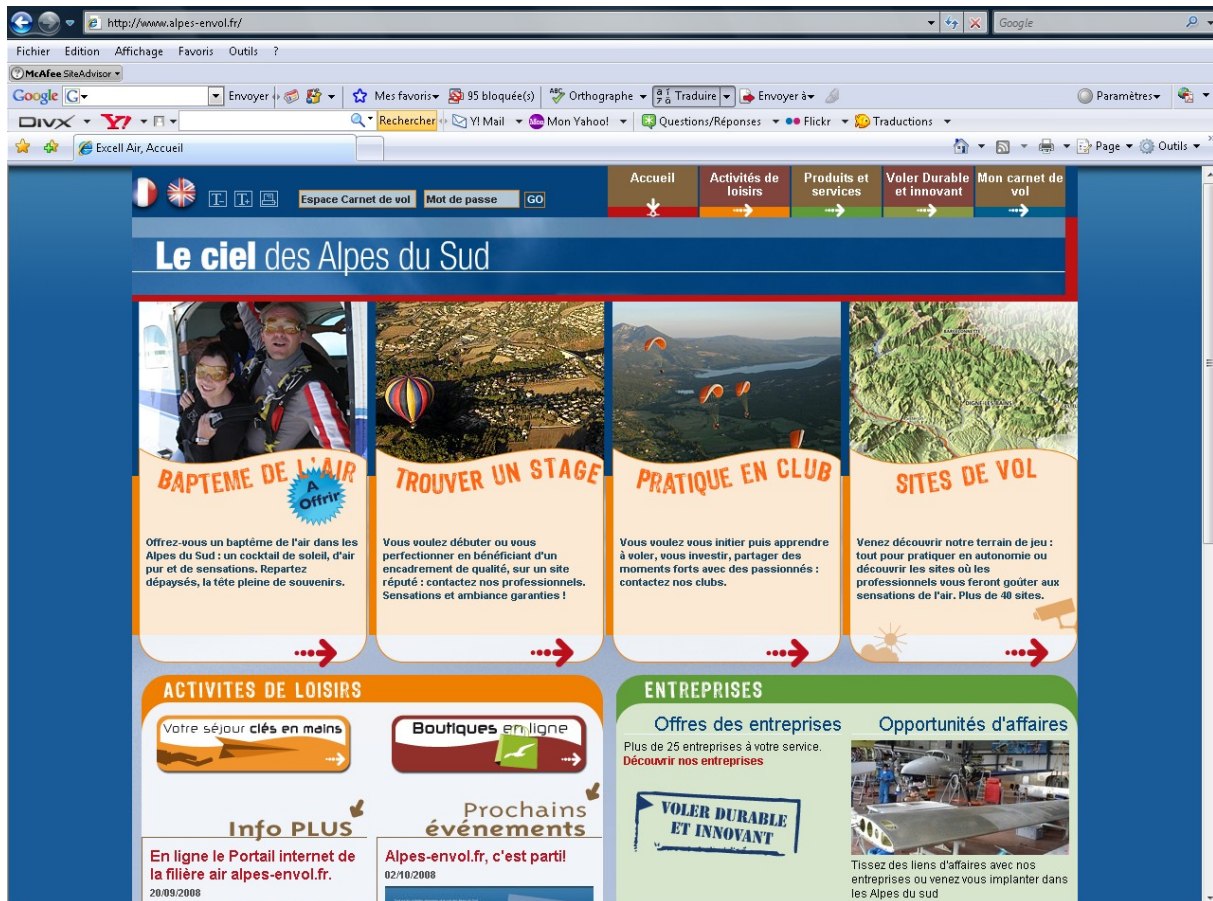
http://www.alpes-envol.fr/

Google

Fichier Edition Affichage Favoris Outils ?

McAfee SiteAdvisor

Google Envoyer Mes favoris 95 bloquée(s) Orthographe Traduire Envoyer à Paramètres

DIVX Y! Rechercher Y! Mail Mon Yahoo! Questions/Réponses Flickr Traductions

Excell Air, Accueil

Page Outils

Espace Carnet de vol Mot de passe GO

Accueil
Activités de loisirs
Produits et services
Voler Durable et innovant
Mon carnet de vol

Le ciel des Alpes du Sud

BAPTEME DE L'AIR
A Offrir
Offrez-vous un baptême de l'air dans les Alpes du Sud : un cocktail de soleil, d'air pur et de sensations. Repartez dépaysés, la tête pleine de souvenirs.

TROUVER UN STAGE
Vous voulez débuter ou vous perfectionner en bénéficiant d'un encadrement de qualité, sur un site réputé : contactez nos professionnels. Sensations et ambiance garanties !

PRATIQUE EN CLUB
Vous voulez vous initier puis apprendre à voler, vous investir, partager des moments forts avec des passionnés : contactez nos clubs.

SITES DE VOL
Venez découvrir notre terrain de jeu : tout pour pratiquer en autonomie ou découvrir les sites où les professionnels vous feront goûter aux sensations de l'air. Plus de 40 sites.

ACTIVITES DE LOISIRS
Votre séjour clés en mains
Boutiques en ligne

Info PLUS
En ligne le Portail internet de la filière air alpes-envol.fr.
20/09/2008

Prochains événements
Alpes-envol.fr, c'est parti!
02/10/2008

ENTREPRISES
Offres des entreprises
Plus de 25 entreprises à votre service.
Découvrir nos entreprises
VOLER DURABLE ET INNOVANT

Opportunités d'affaires
Tissez des liens d'affaires avec nos entreprises ou venez vous implanter dans les Alpes du sud